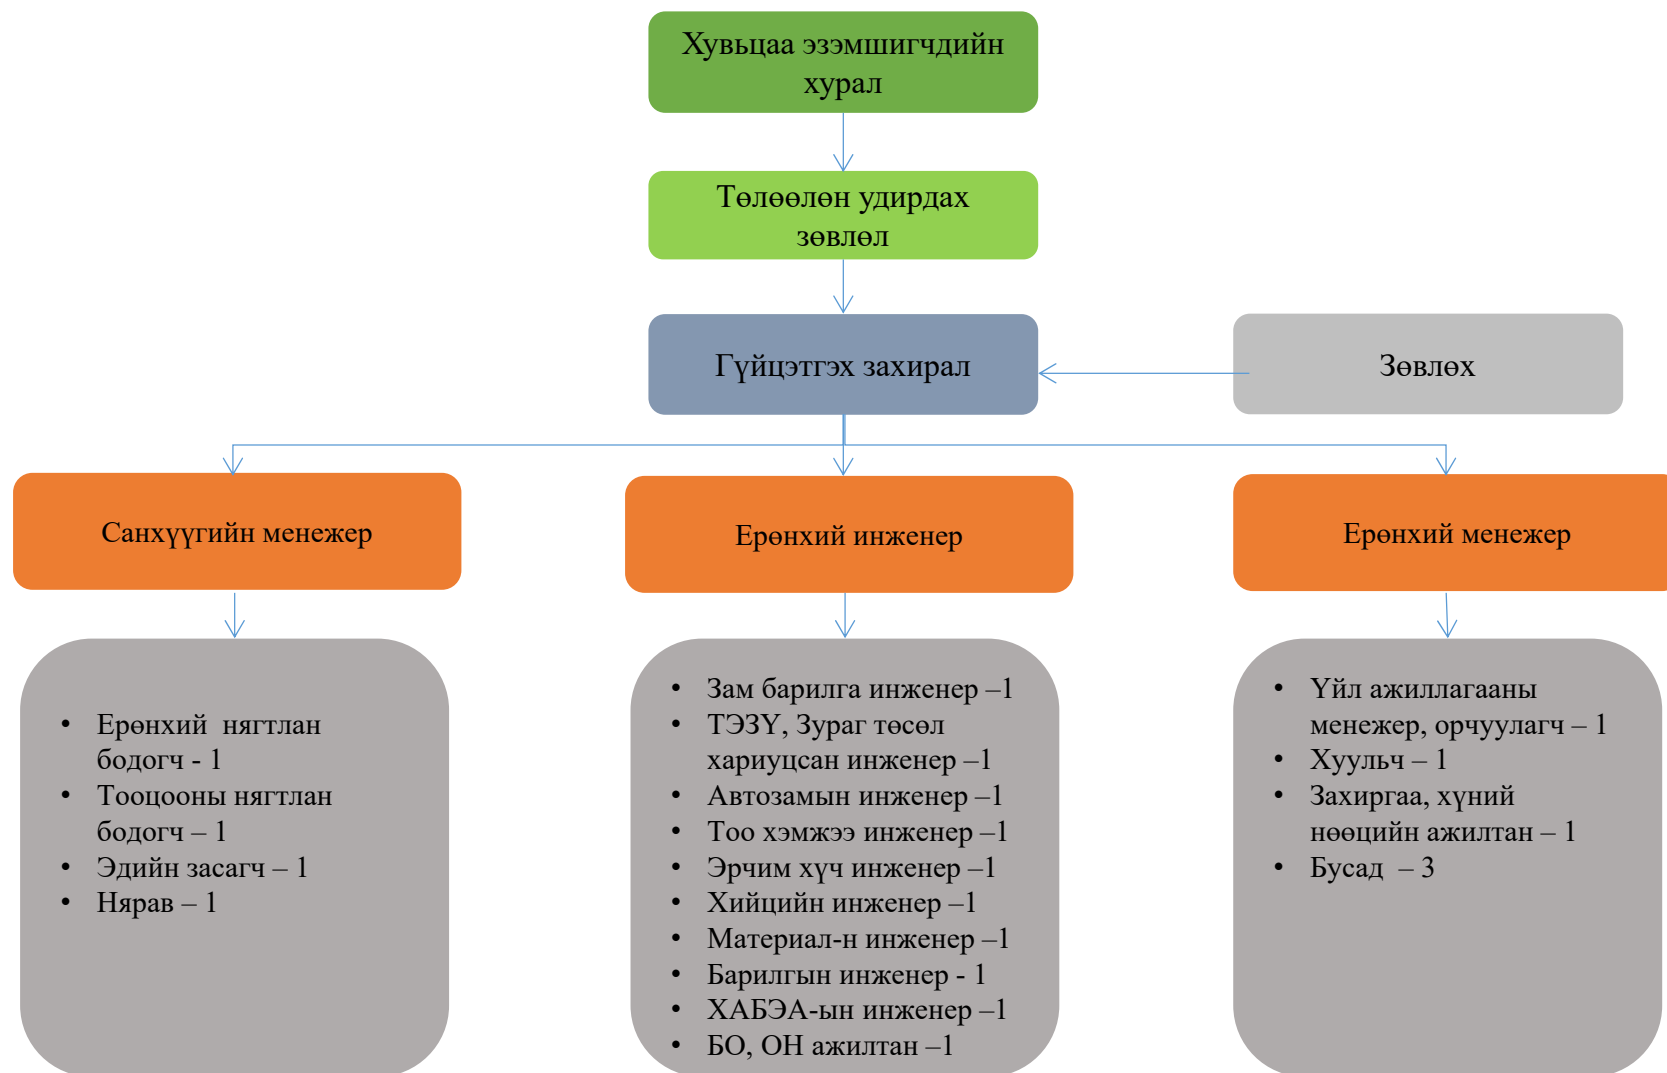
Хувьцаа эзэмшигчдийн хурал

Төлөөлөн удирдах зөвлөл

Гүйцэтгэх захирал

Зөвлөх

Санхүүгийн менежер

Ерөнхий инженер

Ерөнхий менежер

- Ерөнхий нягтлан бодогч - 1
- Тооцооны нягтлан бодогч – 1
- Эдийн засагч – 1
- Нярав – 1

- Зам барилга инженер –1
- ТЭЗҮ, Зураг төсөл хариуцсан инженер –1
- Автозамын инженер –1
- Тоо хэмжээ инженер –1
- Эрчим хүч инженер –1
- Хийцийн инженер –1
- Материал-н инженер –1
- Барилгын инженер - 1
- ХАБЭА-ын инженер –1
- БО, ОН ажилтан –1

- Үйл ажиллагааны менежер, орчуулагч – 1
- Хуульч – 1
- Захиргаа, хүний нөөцийн ажилтан – 1
- Бусад – 3